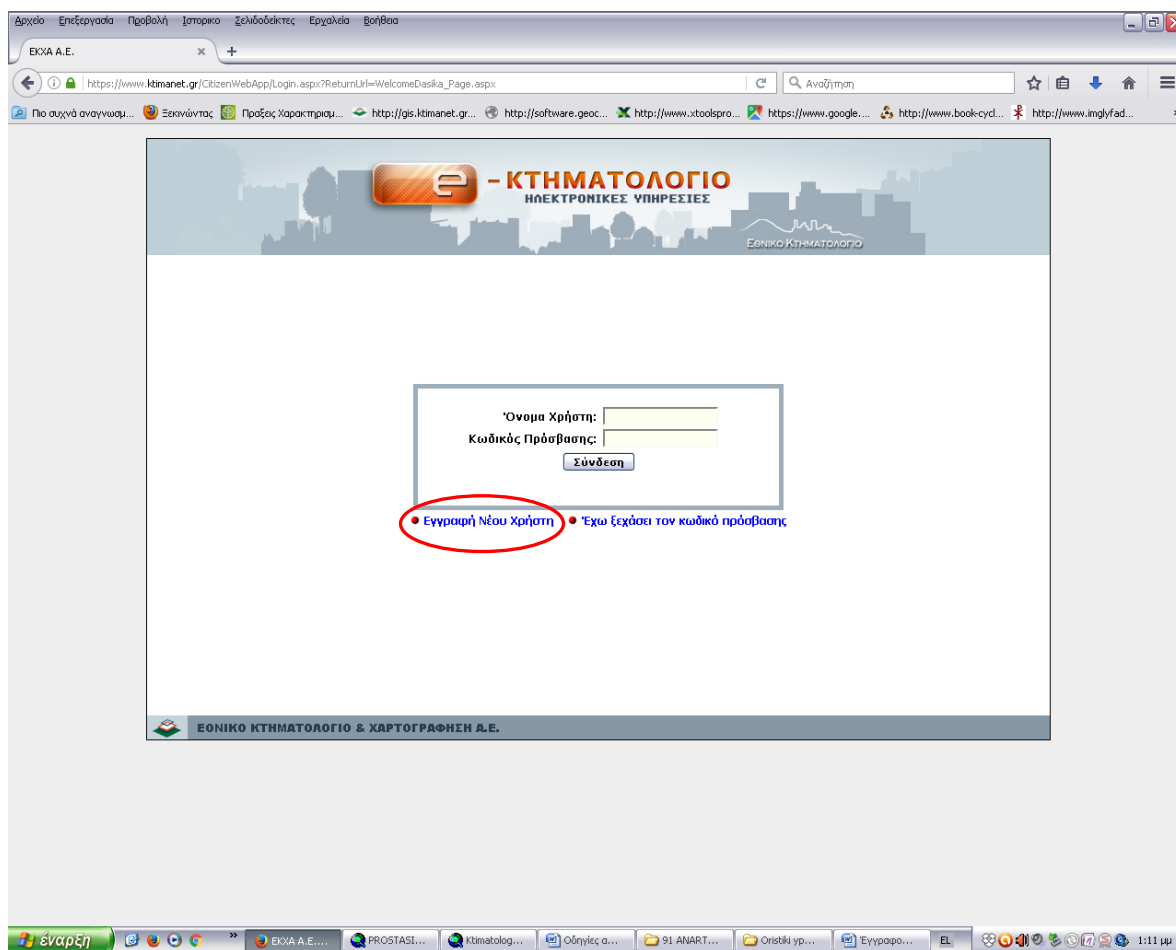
Αρχείο Επεξεργασία Προβολή Ιστορικό Σελιδοδείκτες Εργαλεία Βοήθεια

ΕΚΧΑ Α.Ε.

https://www.ktimanet.gr/CitizenWebApp/Login.aspx?ReturnUrl=WelcomeDasika_Page.aspx

Αναζήτηση

Πιο συχνά αναγνωσμ... Ξεκινώντας Πράξεις Χαρακτηρισμ... http://gis.ktimanet.gr... http://software.geoc... http://www.xtoolspro... https://www.google.... http://www.book-cycl... http://www.imglyfad...

e -ΚΤΗΜΑΤΟΛΟΓΙΟ
ΗΛΕΚΤΡΟΝΙΚΕΣ ΥΠΗΡΕΣΙΕΣ
ΕΘΝΙΚΟ ΚΤΗΜΑΤΟΛΟΓΙΟ

Όνομα Χρήστη:
Κωδικός Πρόσβασης:
Σύνδεση

Εγγραφή Νέου Χρήστη
Έχω ξεχάσει τον κωδικό πρόσβασης

ΕΘΝΙΚΟ ΚΤΗΜΑΤΟΛΟΓΙΟ & ΧΑΡΤΟΓΡΑΦΗΣΗ Α.Ε.

έναρξη
ΕΚΧΑ Α.Ε.... PROSTASI... Ktimatolog... Οδηγίες α... 91 ANART... Oristiki yp... Έγγραφο... EL 1:11 μμ